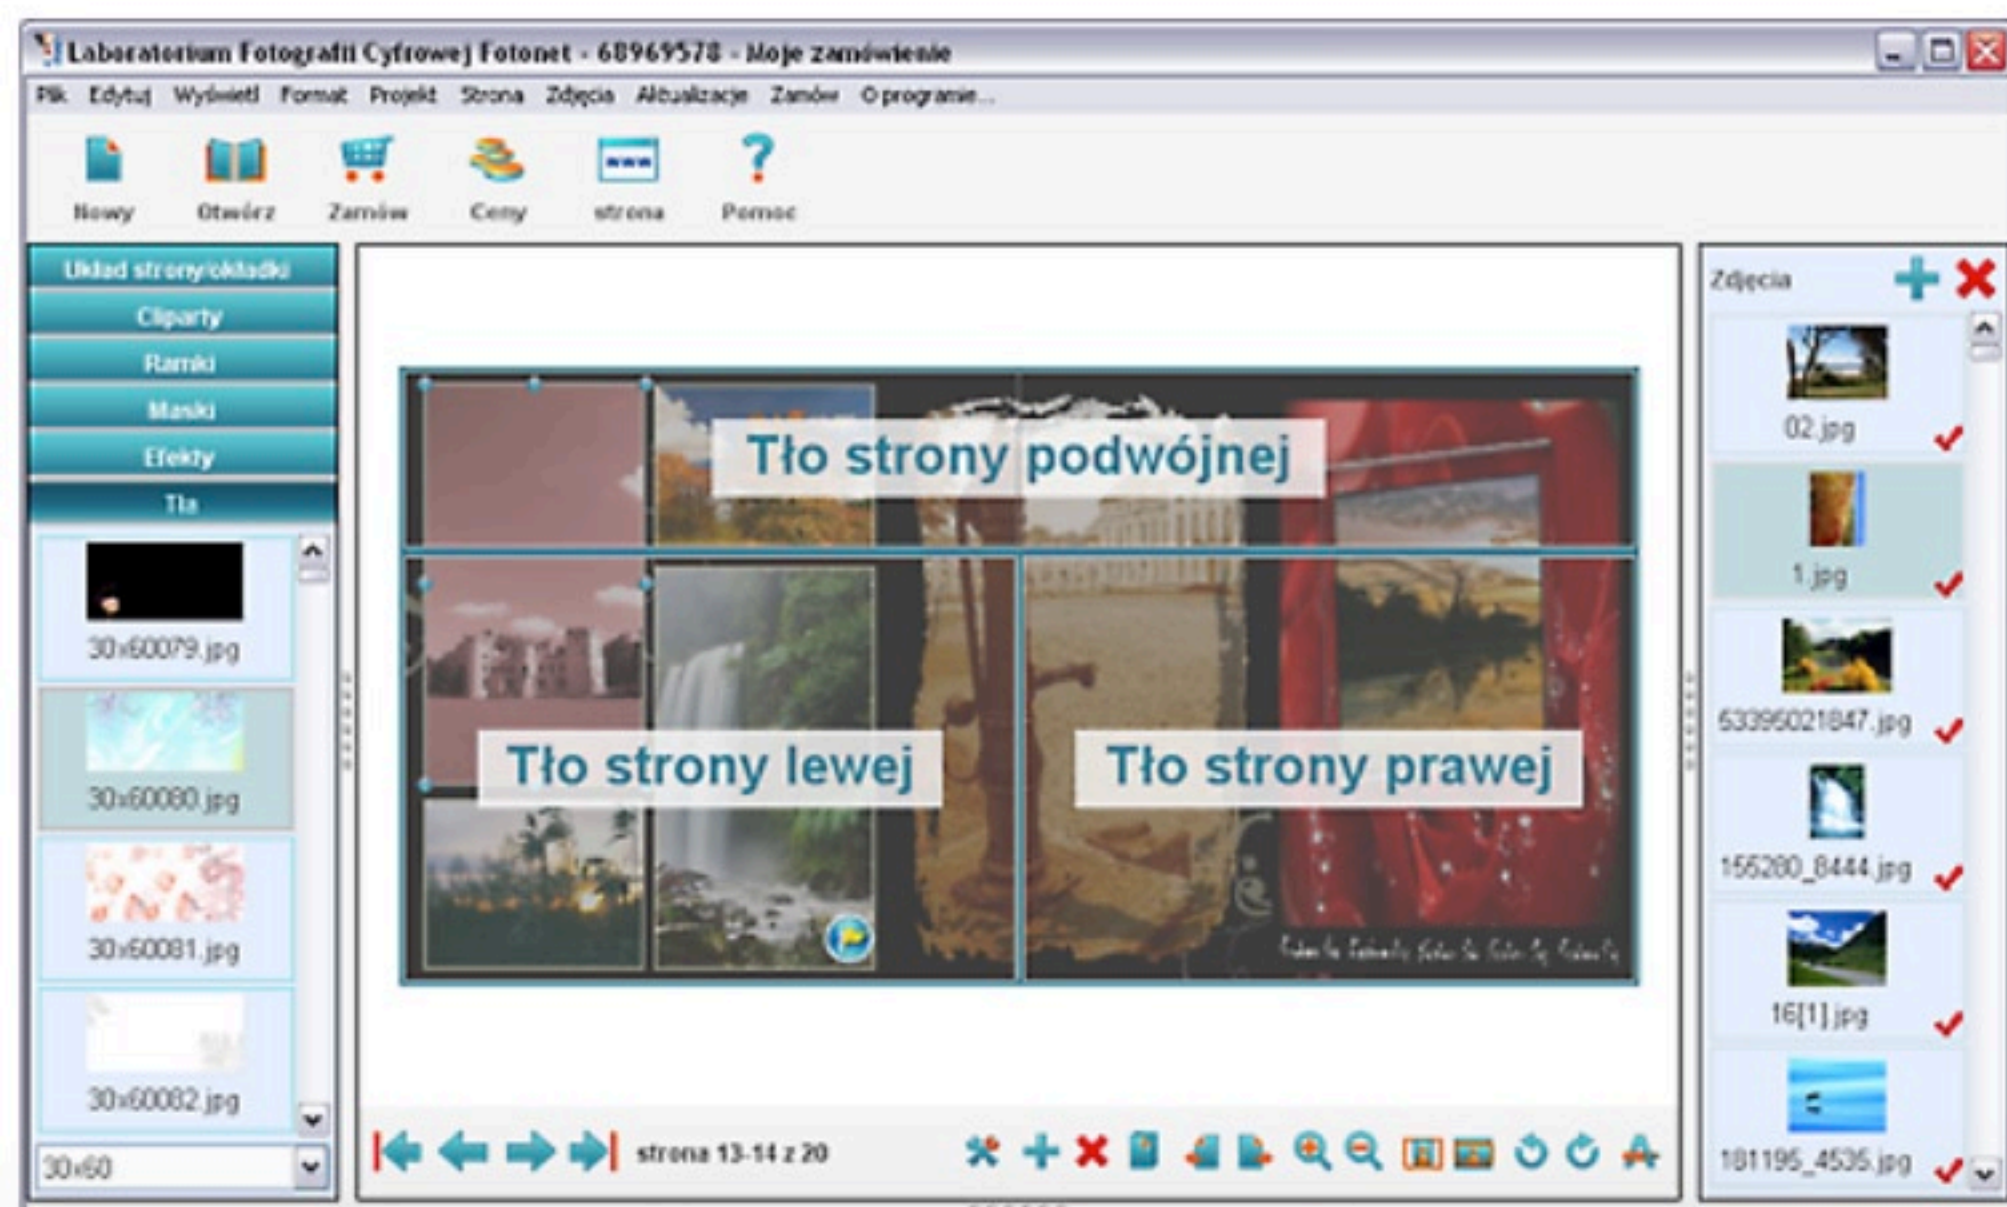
Laboratorium Fotografii Cyfrowej Fotonet - 68969578 - Moje zamówienie

Plik Edytuj Wyświetl Format Projekt Strona Zdjęcia Aktualizacje Zamów O programie...

Nowy Otwórz Zamów Ceny strona Pomoc

Układ strony/okładki
Cliparty
Ramki
Maski
Efekty
Tła

30x60079.jpg
30x60080.jpg
30x60081.jpg
30x60082.jpg

30x60

Tło strony podwójnej

Tło strony lewej

Tło strony prawej

strona 13-14 z 20

Zdjęcia

02.jpg
1.jpg
53395021847.jpg
155280_8444.jpg
16[1].jpg
181195_4535.jpg